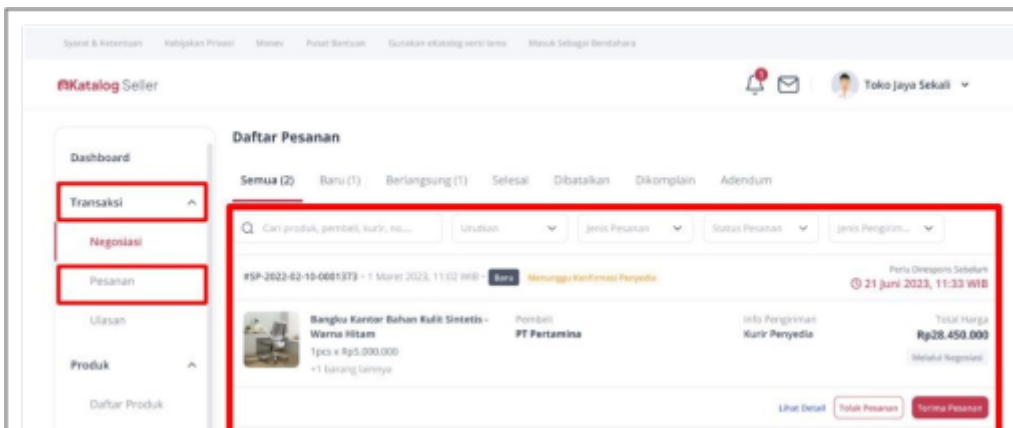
Syarat & Ketentuan Kebijakan Privasi Monev Pusat Bantuan Gunakan eKatalog versi lama Masuk Sebagai Bendahara

eKatalog Seller

Toko Jaya Sekali

Dashboard

Transaksi

Negosiasi

Pesanan

Ulasan

Produk

Daftar Produk

Daftar Pesanan

Semua (2) Baru (1) Berlangsung (1) Selesai Dibatalkan Dikomplain Adendum

Cari produk, pembeli, kurir, no.... Urutkan Jenis Pesanan Status Pesanan Jenis Pengirim...

#SP-2022-02-10-0001373 - 1 Maret 2023, 11:02 WIB - Baru Menunggu Konfirmasi Penyedia

Perlu Direspons Sebelum
21 Juni 2023, 11:33 WIB

Bangku Kantor Bahan Kulit Sintetis - Warna Hitam
1pcs x Rp5.000.000
+1 barang lainnya

Pembeli
PT Pertamina

Info Pengiriman
Kurir Penyedia

Total Harga
Rp28.450.000
Melalui Negosiasi

Lihat Detail Tolak Pesanan Terima Pesanan